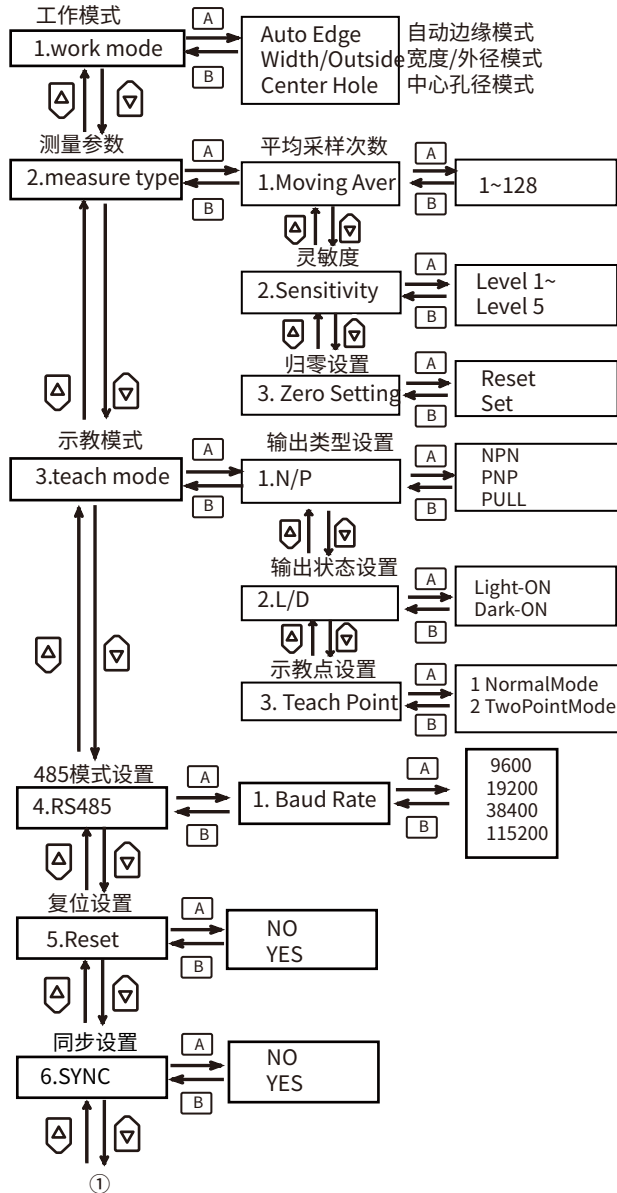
工作模式

1.work mode

A

B

Auto Edge
Width/Outside
Center Hole

自动边缘模式
宽度/外径模式
中心孔径模式

测量参数

2.measure type

A

B

平均采样次数

1.Moving Aver

A

B

1~128

灵敏度

2.Sensitivity

A

B

Level 1~
Level 5

归零设置

3. Zero Setting

A

B

Reset
Set

示教模式

3.teach mode

A

B

输出类型设置

1.N/P

A

B

NPN
PNP
PULL

输出状态设置

2.L/D

A

B

Light-ON
Dark-ON

示教点设置

3. Teach Point

A

B

1 NormalMode
2 TwoPointMode

485模式设置

4.RS485

A

B

1. Baud Rate

A

B

9600
19200
38400
115200

复位设置

5.Reset

A

B

NO
YES

同步设置

6.SYNC

A

B

NO
YES

①